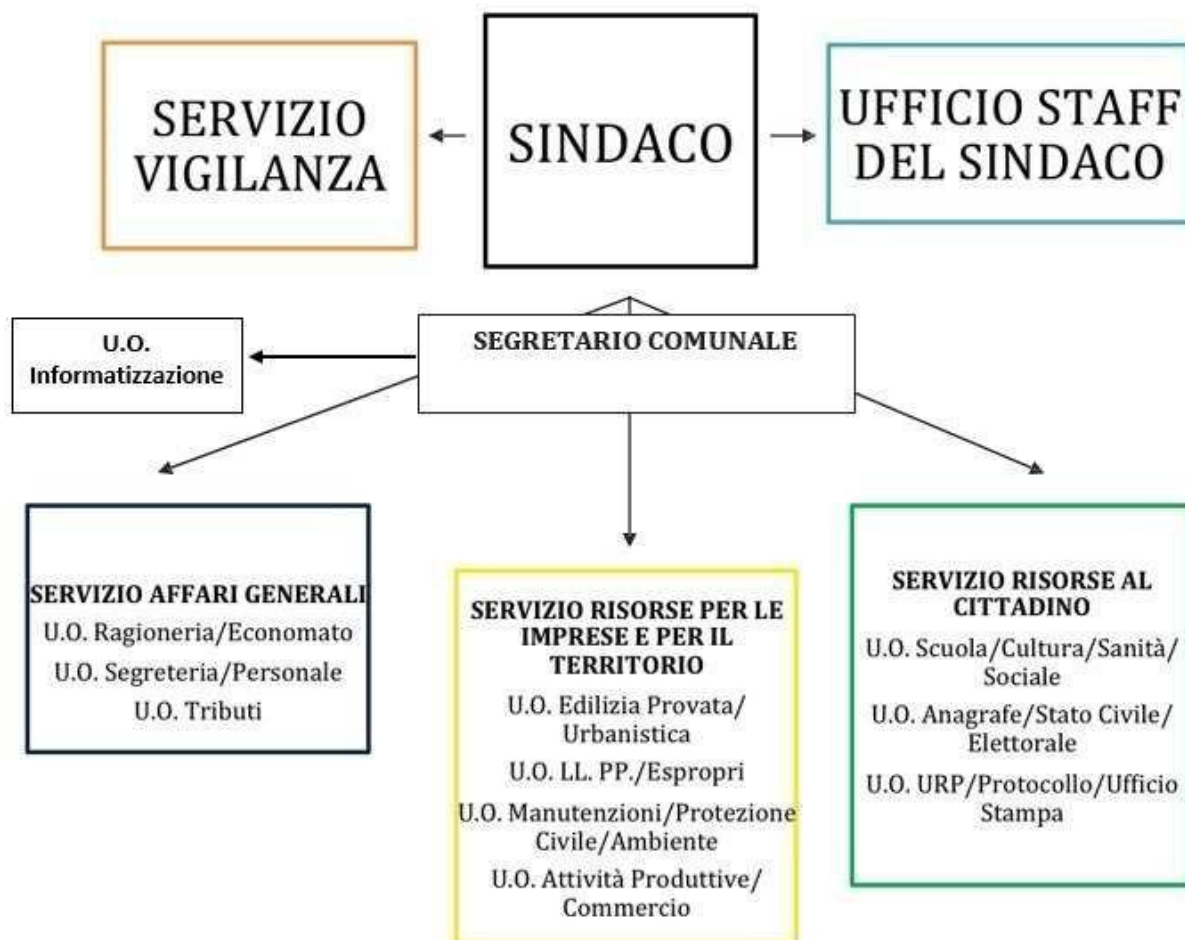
SERVIZIO VIGILANZA

SINDACO

UFFICIO STAFF DEL SINDACO

U.O. Informatizzazione

SEGRETARIO COMUNALE

SERVIZIO AFFARI GENERALI
U.O. Ragioneria/Economato
U.O. Segreteria/Personale
U.O. Tributi

SERVIZIO RISORSE PER LE IMPRESE E PER IL TERRITORIO
U.O. Edilizia Provata/ Urbanistica
U.O. LL. PP./Espropri
U.O. Manutenzioni/Protezione Civile/Ambiente
U.O. Attività Produttive/ Commercio

SERVIZIO RISORSE AL CITTADINO
U.O. Scuola/Cultura/Sanità/ Sociale
U.O. Anagrafe/Stato Civile/ Elettorale
U.O. URP/Protocollo/Ufficio Stampa